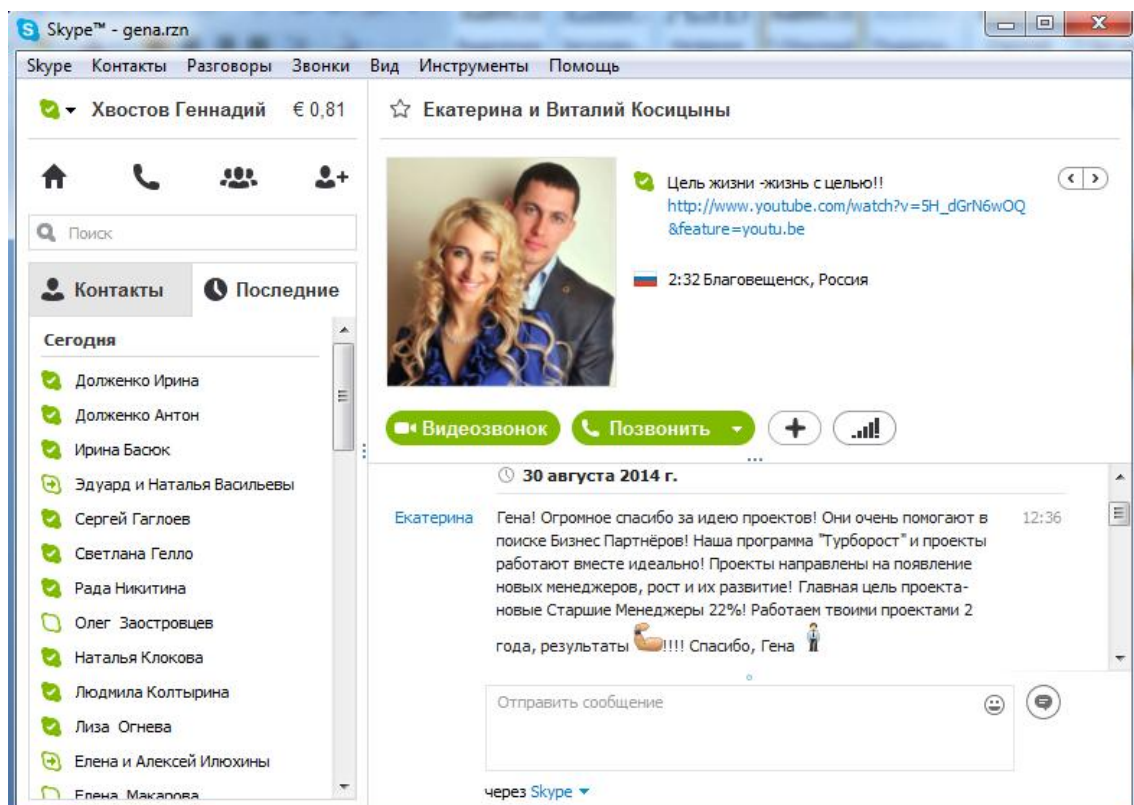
Skype™ - gena.rzn

Skype Контакты Разговоры Звонки Вид Инструменты Помощь

Хвостов Геннадий € 0,81

Поиск

Контакты Последние

Сегодня

Долженко Ирина
Долженко Антон
Ирина Басюк
Эдуард и Наталья Васильевы
Сергей Гаглоев
Светлана Гелло
Рада Никитина
Олег Заостровцев
Наталья Клокова
Людмила Колтырина
Лиза Огнева
Елена и Алексей Илюхины
Елена Макарова

Екатерина и Виталий Косицыны

Цель жизни -жизнь с целью!! http://www.youtube.com/watch?v=5H_dGrN6wOQ&feature=youtu.be

2:32 Благовещенск, Россия

Видеозвонок Позвонить

30 августа 2014 г.

Екатерина Гена! Огромное спасибо за идею проектов! Они очень помогают в поиске Бизнес Партнёров! Наша программа "Турборост" и проекты работают вместе идеально! Проекты направлены на появление новых менеджеров, рост и их развитие! Главная цель проекта- новые Старшие Менеджеры 22%! Работаем твоими проектами 2 года, результаты !!!! Спасибо, Гена 12:36

Отправить сообщение

через Skype